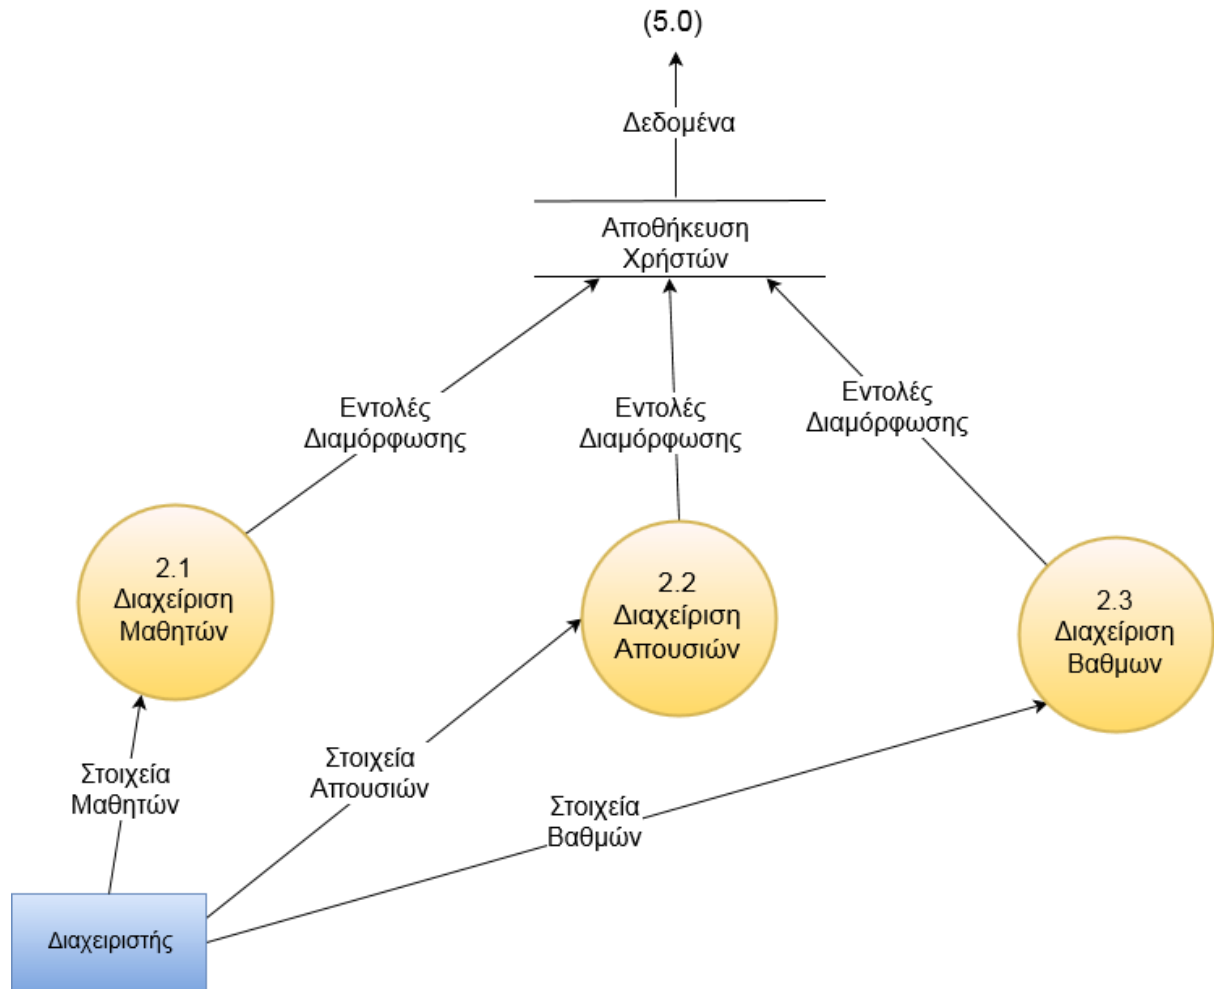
(5.0)

Δεδομένα

Αποθήκευση Χρήστων

Εντολές Διαμόρφωσης

Εντολές Διαμόρφωσης

Εντολές Διαμόρφωσης

2.1 Διαχείριση Μαθητών

2.2 Διαχείριση Απουσιών

2.3 Διαχείριση Βαθμων

Στοιχεία Μαθητών

Στοιχεία Απουσιών

Στοιχεία Βαθμών

Διαχειριστής